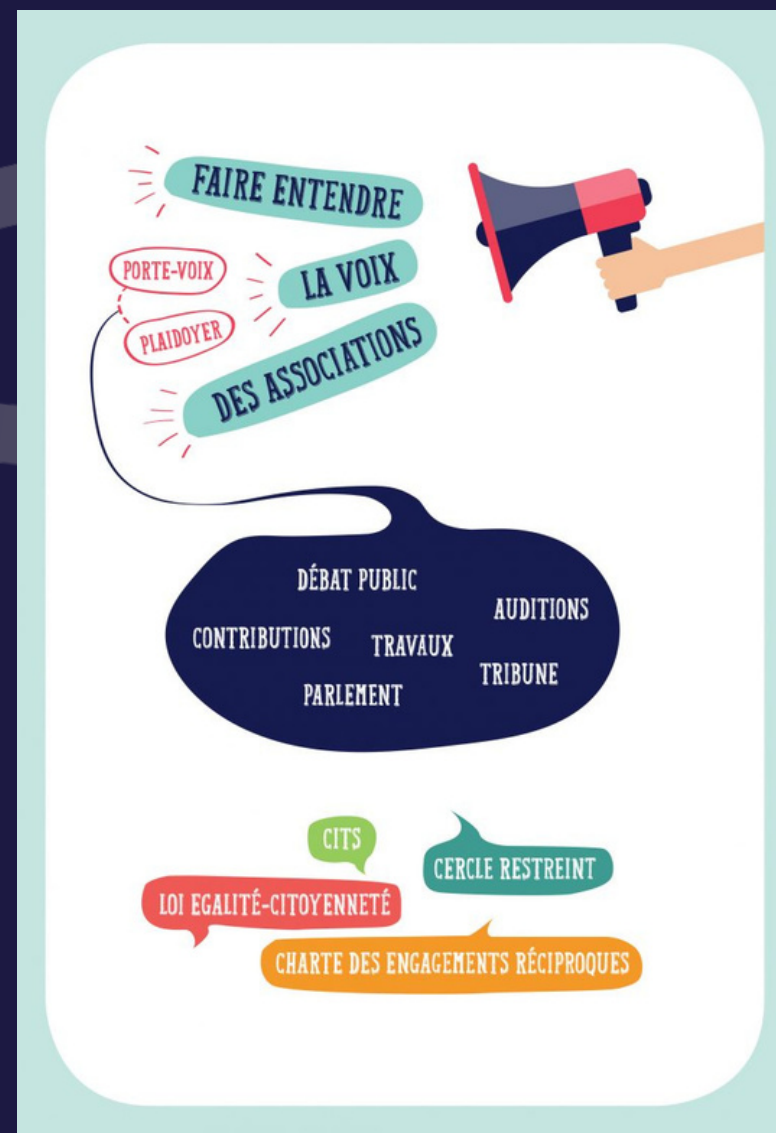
FAIRE ENTENDRE

PORTE-VOIX

LA VOIX

PLAIDOYER

DES ASSOCIATIONS

DÉBAT PUBLIC

AUDITIONS

CONTRIBUTIONS

TRAVAUX

TRIBUNE

PARLEMENT

CITS

CERCLE RESTREINT

LOI EGALITÉ-CITOYENNETÉ

CHARTE DES ENGAGEMENTS RÉCIPROQUES